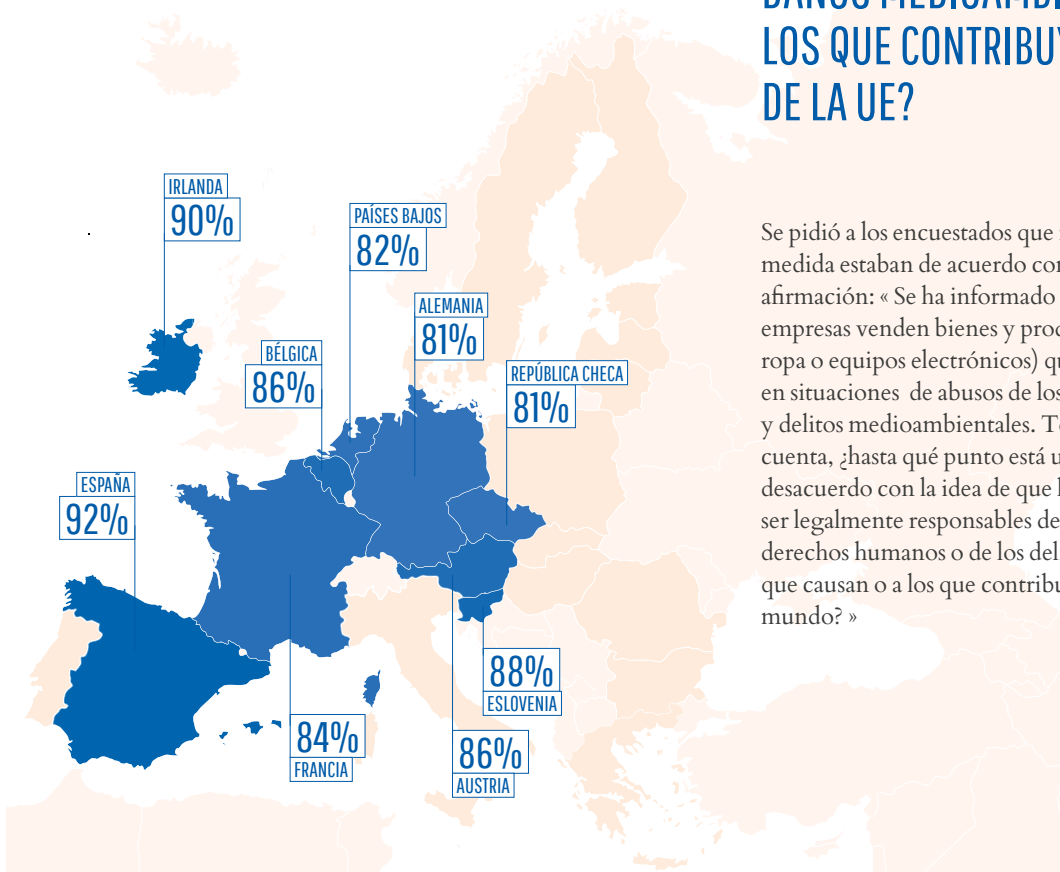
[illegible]
LOS QUE CONTRIBU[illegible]
DE LA UE?

Se pidió a los encuestados que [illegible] medida estaban de acuerdo co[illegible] afirmación: « Se ha informado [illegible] empresas venden bienes y prod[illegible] ropa o equipos electrónicos) q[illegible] en situaciones de abusos de los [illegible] y delitos medioambientales. T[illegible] cuenta, ¿hasta qué punto está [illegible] desacuerdo con la idea de que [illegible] ser legalmente responsables de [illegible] derechos humanos o de los del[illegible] que causan o a los que contribu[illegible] mundo? »

IRLANDA
90%

PAÍSES BAJOS
82%

ALEMANIA
81%

BÉLGICA
86%

REPÚBLICA CHECA
81%

ESPAÑA
92%

88%
ESLOVENIA

84%
FRANCIA

86%
AUSTRIA